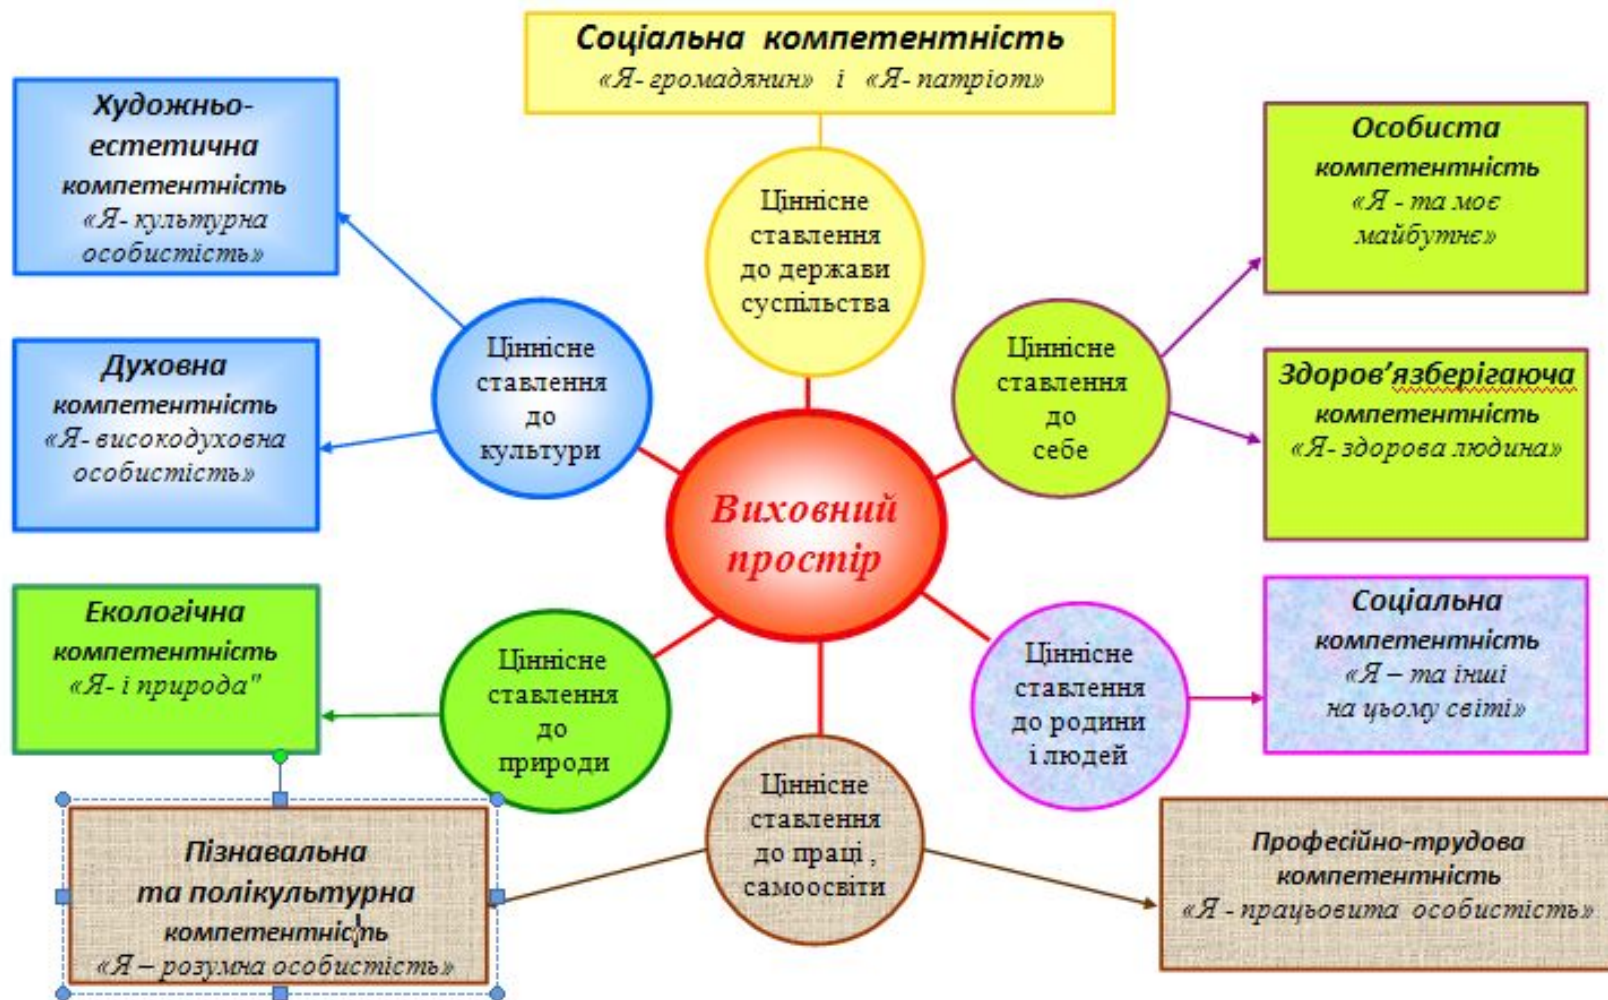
Соціальна компетентність
«Я- громадянин» і «Я- патріот»

Художньо-естетична компетентність
«Я- культурна особистість»

Ціннісне ставлення до держави суспільства

Особиста компетентність
«Я - та моє майбутнє»

Духовна компетентність
«Я- високодуховна особистість»

Ціннісне ставлення до культури

Ціннісне ставлення до себе

Здоров'язберігаюча компетентність
«Я- здорова людина»

Виховний простір

Екологічна компетентність
«Я- і природа"

Ціннісне ставлення до природи

Ціннісне ставлення до родини і людей

Соціальна компетентність
«Я – та інші на цьому світі»

Ціннісне ставлення до праці , самоосвіти

Пізнавальна та полікультурна компетентність
«Я – розумна особистість»

Професійно-трудова компетентність
«Я - працьовита особистість»